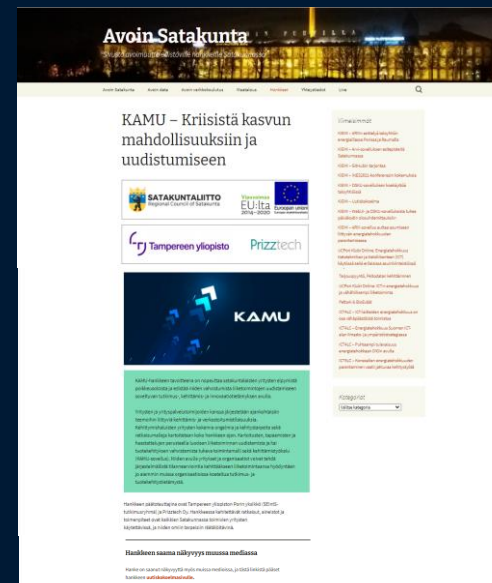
Avoin Satakunta

Avoin Satakunta | Avoin data | Avoin vaikuttaminen | Hankkeet | Yhteystiedot | Uve

KAMU – Kriisistä kasvun mahdollisuuksiin ja uudistumiseen

SATAKUNTALIITTO
Regional Council of Satakunta

Vipuvoimaa EU:lta 2014–2020

Euroopan unioni

Tampereen yliopisto

Prizztech

KAMU

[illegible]

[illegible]

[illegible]

Hankkeen saama näkyvyys muussa mediassa

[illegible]

Viimeisimmät

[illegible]

Kategoriat

Valitse kategoria